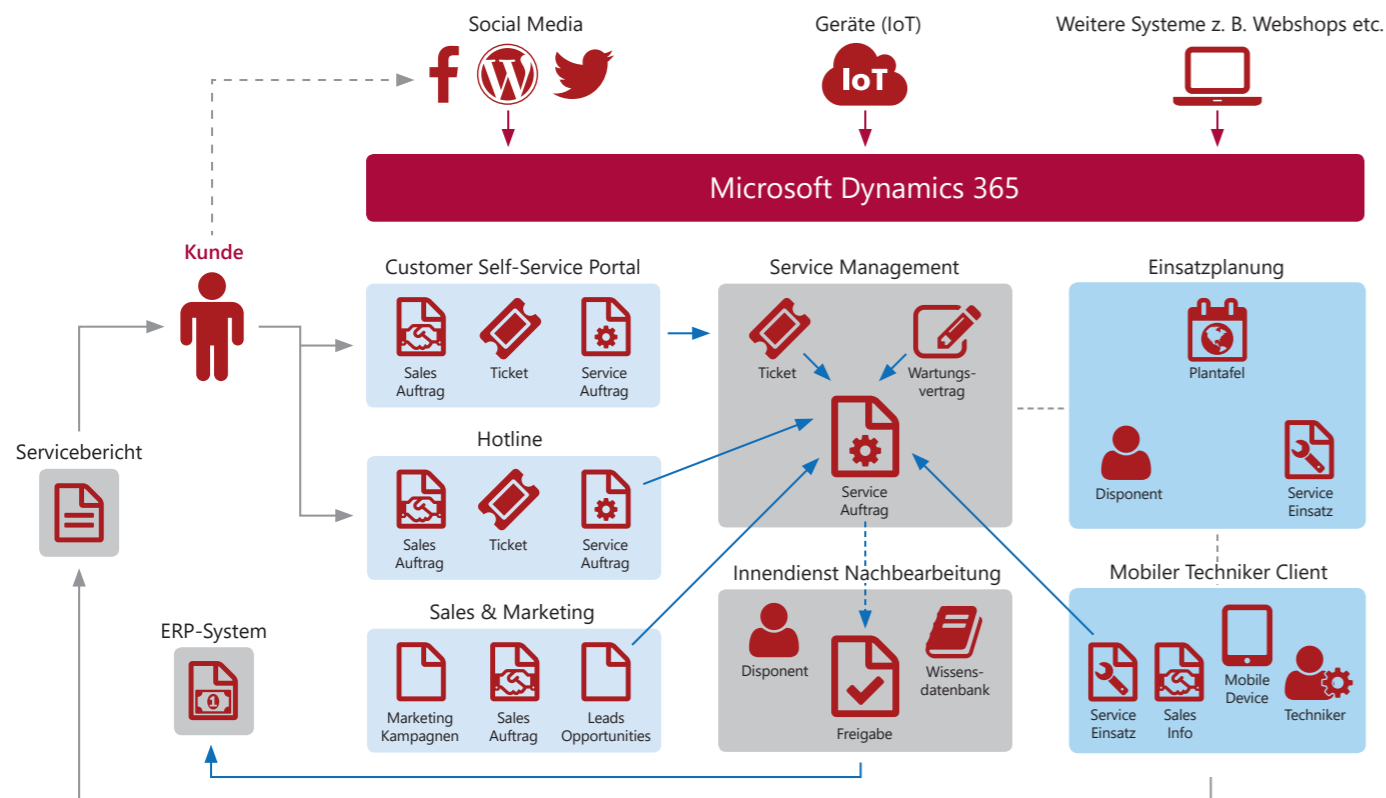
Social Media

Geräte (IoT)

IoT

Weitere Systeme z. B. Webshops etc.

Microsoft Dynamics 365

Kunde

Customer Self-Service Portal

Sales Auftrag

Ticket

Service Auftrag

Service Management

Ticket

Wartungsvertrag

Service Auftrag

Einsatzplanung

Plantafel

Disponent

Service Einsatz

Servicebericht

Hotline

Sales Auftrag

Ticket

Service Auftrag

Innendienst Nachbearbeitung

Disponent

Freigabe

Wissensdatenbank

Mobiler Techniker Client

Service Einsatz

Sales Info

Mobile Device

Techniker

ERP-System

Sales & Marketing

Marketing Kampagnen

Sales Auftrag

Leads Opportunities